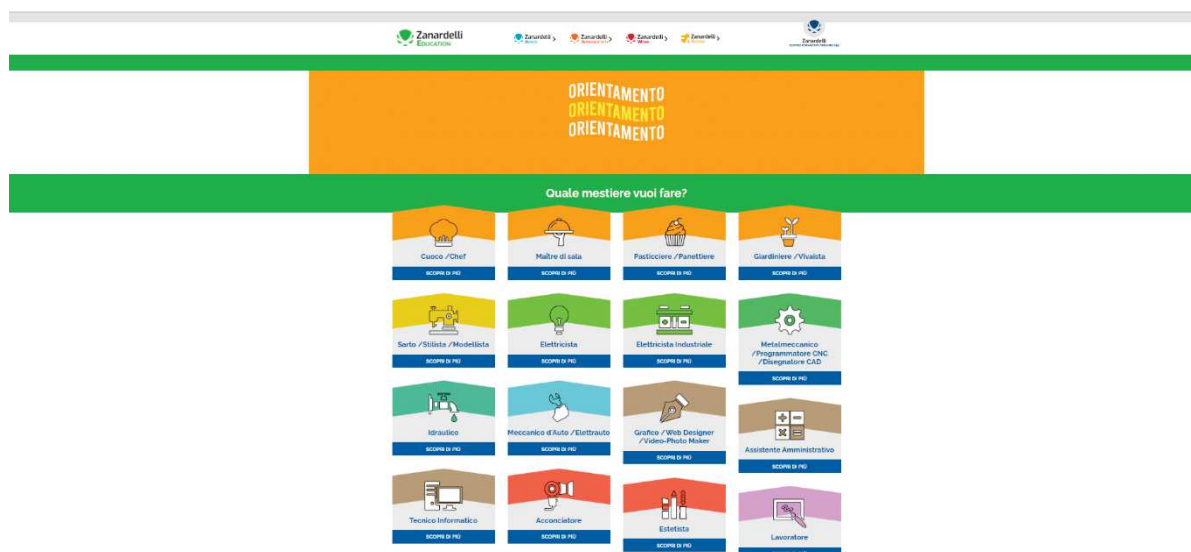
Zanardelli EDUCATION

Zanardelli Zanardelli Zanardelli Zanardelli

Zanardelli

ORIENTAMENTO
ORIENTAMENTO
ORIENTAMENTO

Quale mestiere vuoi fare?

Cuoco /Chef
SCOPRI DI PIÙ

Maître di sala
SCOPRI DI PIÙ

Pasticciere /Panettiere
SCOPRI DI PIÙ

Giardiniere /Vivaista
SCOPRI DI PIÙ

Sarto /Stilista /Modellista
SCOPRI DI PIÙ

Elettricista
SCOPRI DI PIÙ

Elettricista Industriale
SCOPRI DI PIÙ

Metalmeccanico /Programmatore CNC /Disegnatore CAD
SCOPRI DI PIÙ

Idraulico
SCOPRI DI PIÙ

Meccanico d'Auto /Elettrauto
SCOPRI DI PIÙ

Grafico /Web Designer /Video-Photo Maker
SCOPRI DI PIÙ

Assistente Amministrativo
SCOPRI DI PIÙ

Tecnico Informatico
SCOPRI DI PIÙ

Acconciatore
SCOPRI DI PIÙ

Estetista
SCOPRI DI PIÙ

Lavoratore
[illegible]